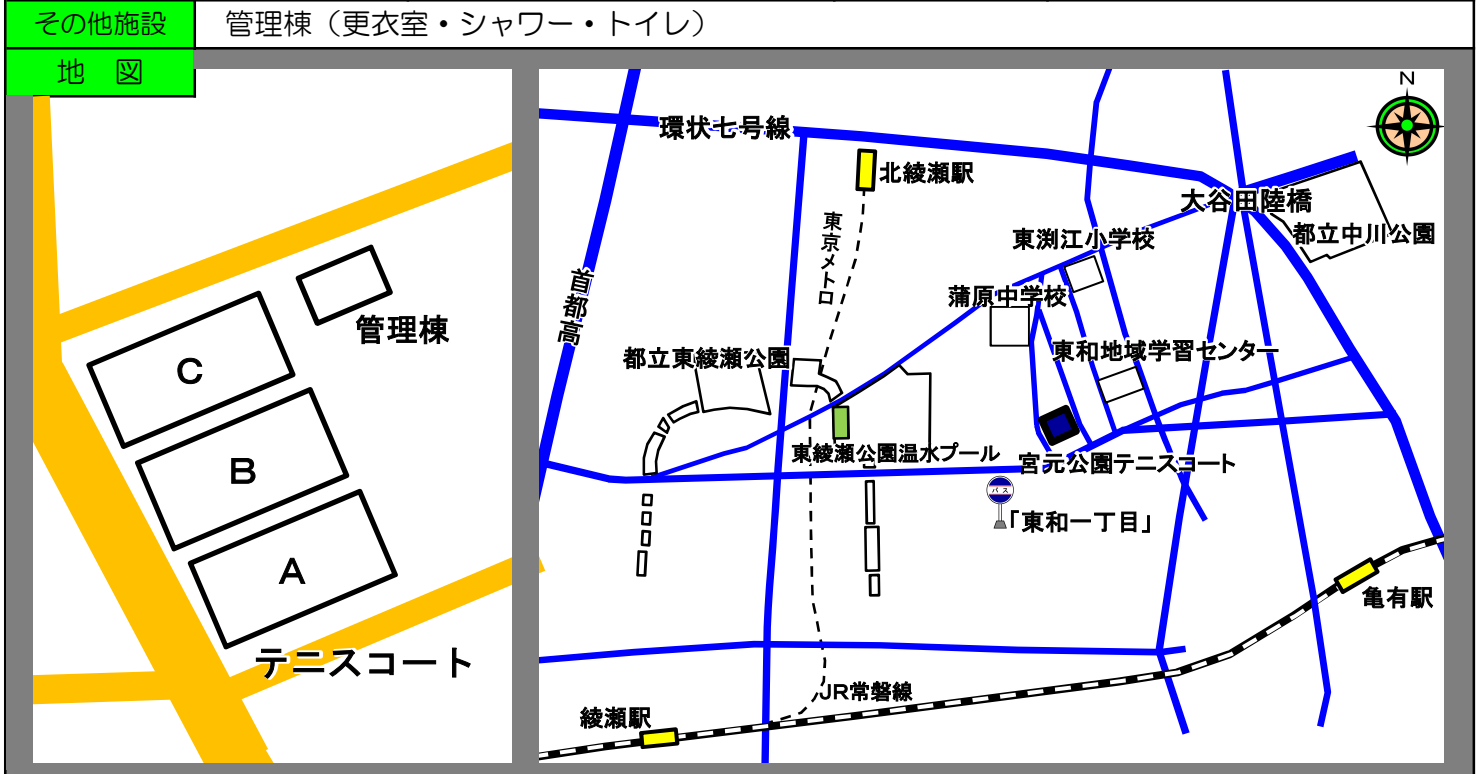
その他施設 管理棟（更衣室・シャワー・トイレ）

地 図

C
B
A
管理棟
テニスコート

N
環状七号線
北綾瀬駅
東京メトロ
首都高
大谷田陸橋
都立中川公園
東渕江小学校
蒲原中学校
東和地域学習センター
都立東綾瀬公園
東綾瀬公園温水プール
宮元公園テニスコート
バス
「東和一丁目」
亀有駅
JR常磐線
綾瀬駅